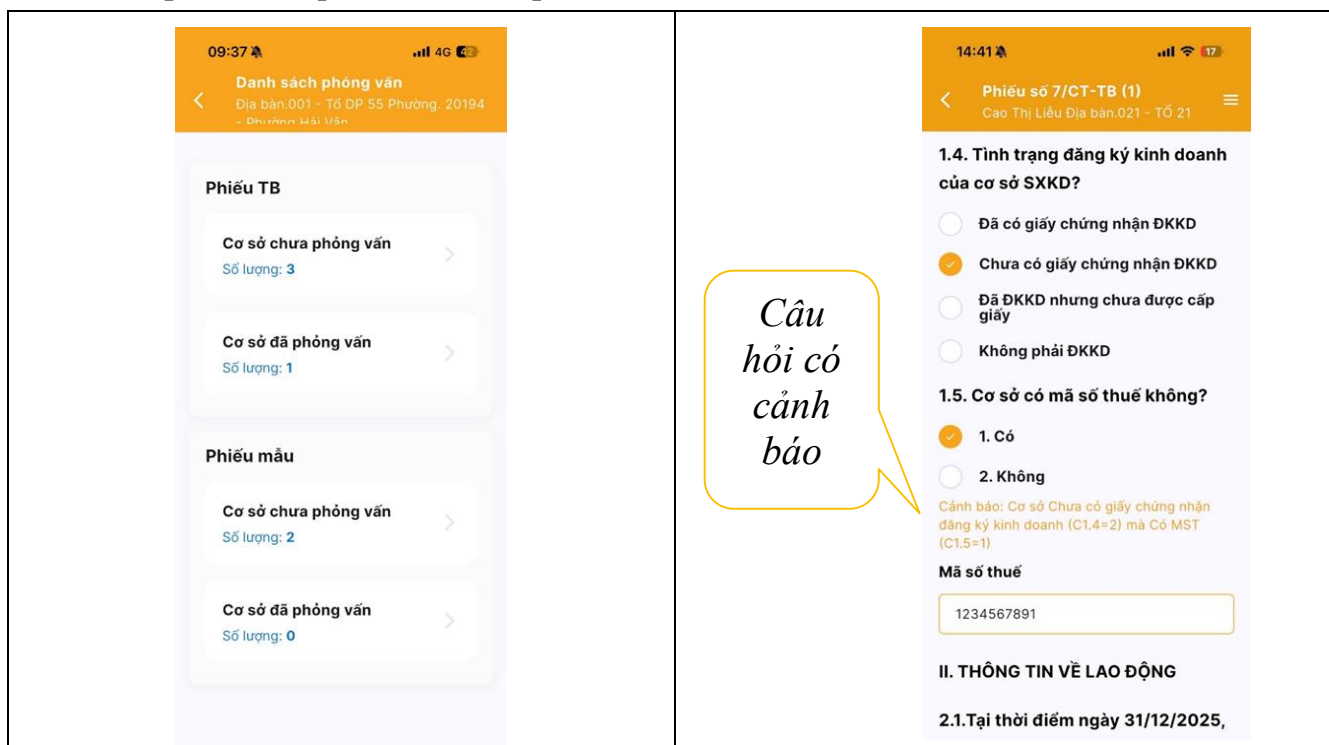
09:37 4G 42

Danh sách phỏng vấn
Địa bàn.001 - Tổ DP 55 Phường. 20194 - Phường Hải Vân

Phiếu TB

Cơ sở chưa phỏng vấn
Số lượng: 3

Cơ sở đã phỏng vấn
Số lượng: 1

Phiếu mẫu

Cơ sở chưa phỏng vấn
Số lượng: 2

Cơ sở đã phỏng vấn
Số lượng: 0

14:41 17

Phiếu số 7/CT-TB (1)
Cao Thị Liễu Địa bàn.021 - TỔ 21

1.4. Tình trạng đăng ký kinh doanh của cơ sở SXKD?

Đã có giấy chứng nhận ĐKKD

Chưa có giấy chứng nhận ĐKKD

Đã ĐKKD nhưng chưa được cấp giấy

Không phải ĐKKD

1.5. Cơ sở có mã số thuế không?

1. Có

2. Không

Cảnh báo: Cơ sở Chưa có giấy chứng nhận đăng ký kinh doanh (C1.4=2) mà Có MST (C1.5=1)

Mã số thuế

1234567891

II. THÔNG TIN VỀ LAO ĐỘNG

2.1.Tại thời điểm ngày 31/12/2025,

Câu hỏi có cảnh báo